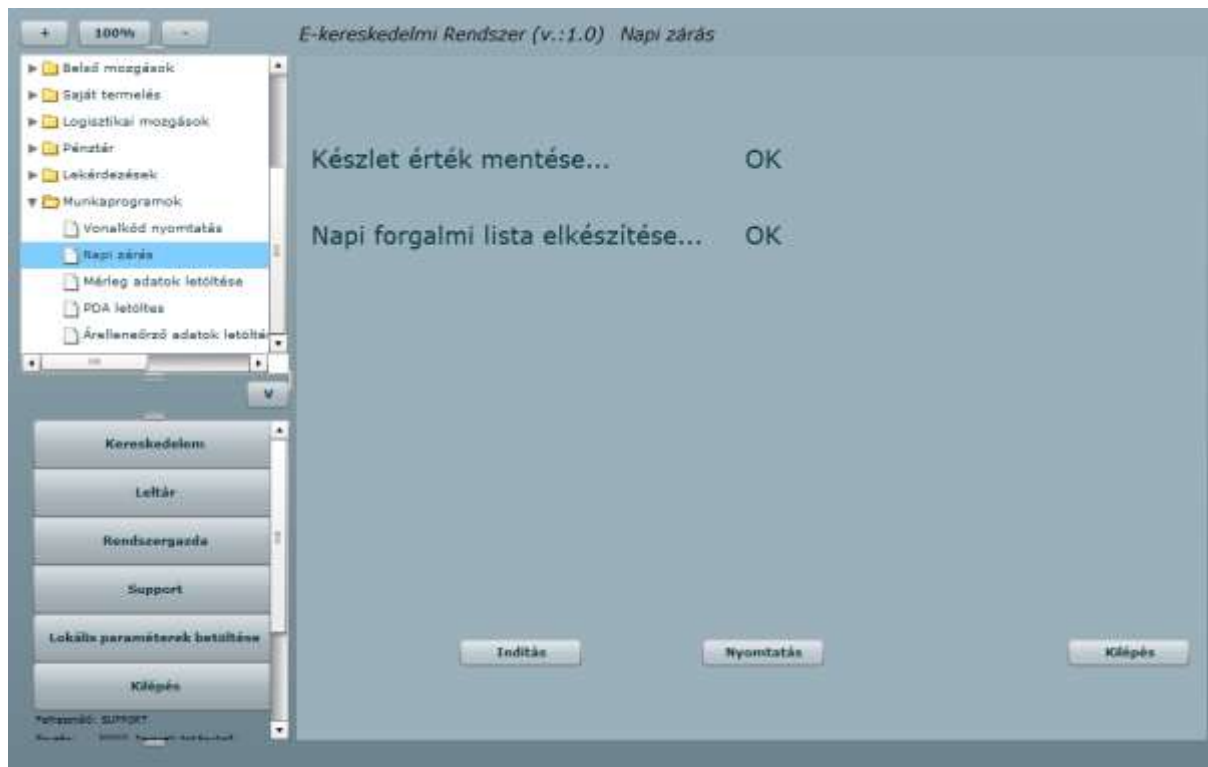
+ 100% -

E-kereskedelmi Rendszer (v.:1.0) Napi zárás

Belső mozgások
Saját termelés
Logisztikai mozgások
Pénztár
Lekérdezések
Munkaprogramok
Vonalkód nyomtatás
Napi zárás
Mérleg adatok letöltése
PDA letöltes
Árellenőrző adatok letölté

V

Kereskedelem
Leltár
Rendszergazda
Support
Lokális paraméterek betöltése
Kilépés

Felhasználó: SUPPORT
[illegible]

Készlet érték mentése... OK

Napi forgalmi lista elkészítése... OK

Inditás
Nyomtatás
Kilépés